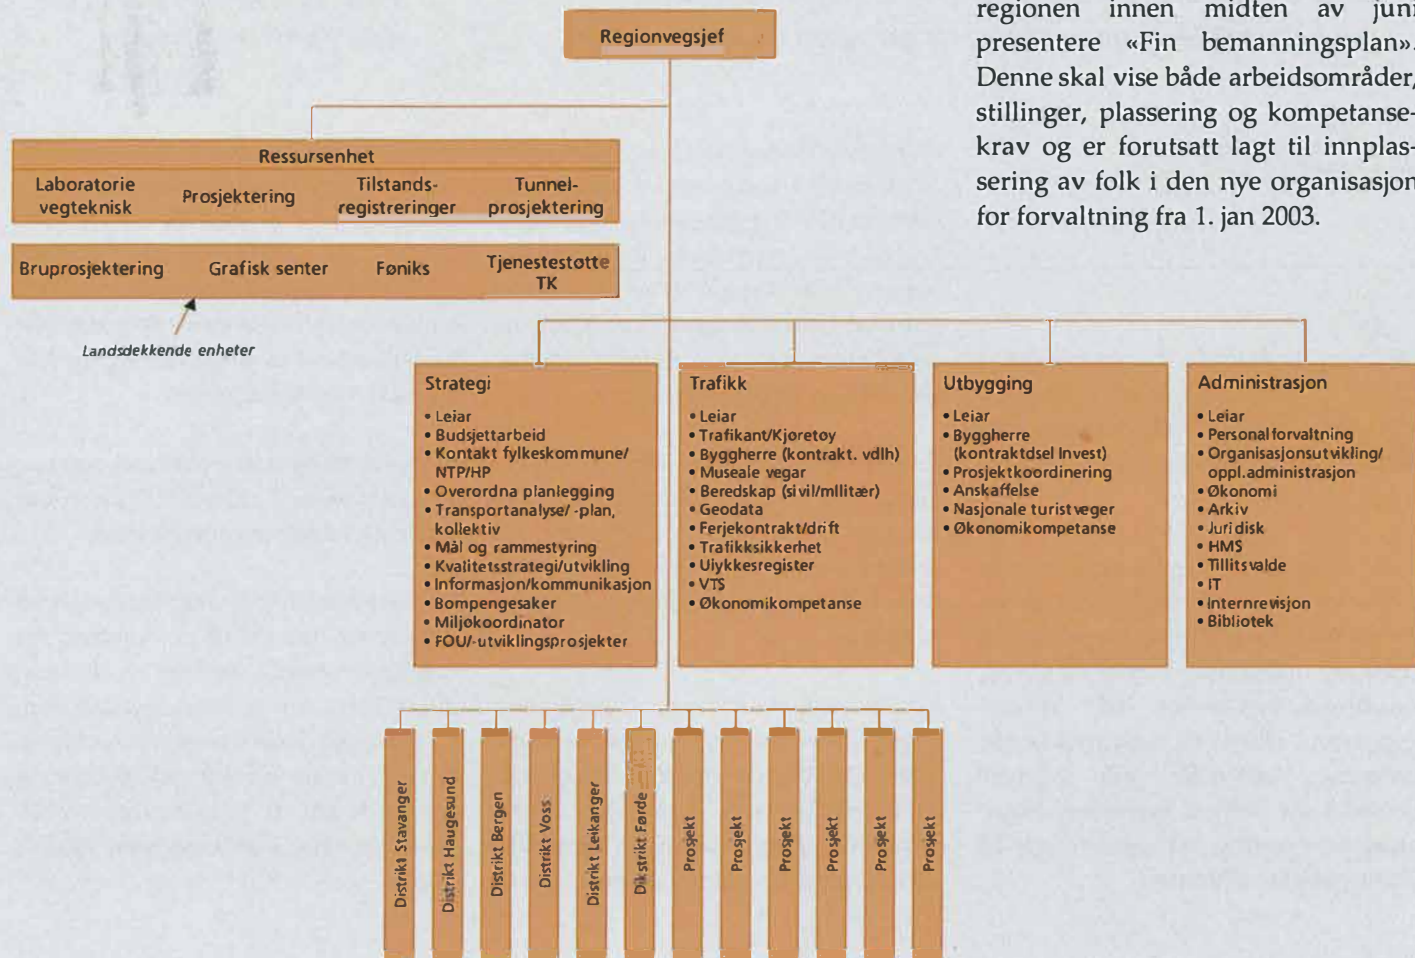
regionen innen midten av juni presentere «Fin bemanningsplan». Denne skal vise både arbeidsområder, stillinger, plassering og kompetansekrav og er forutsatt lagt til innplassering av folk i den nye organisasjon for forvaltning fra 1. jan 2003.

Regionvegsjef

Ressursenhet

Laboratorie vegteknisk

Prosjektering

Tilstandsregistreringer

Tunnelprosjektering

Bruprosjektering

Grafisk senter

Føniks

Tjenestestøtte TK

Landsdekkende enheter

Strategi
• Leiar
• Budsjettarbeid
• Kontakt fylkeskommune/ NTP/HP
• Overordna planlegging
• Transportanalyse/ -plan, kollektiv
• Mål og rammestyring
• Kvalitetsstrategi/utvikling
• Informasjon/kommunikasjon
• Bompengesaker
• Miljøkoordinator
• FOU/-utviklingsprosjekter

Trafikk
• Leiar
• Trafikant/Kjøretøy
• Byggherre (kontrakt. vdlh)
• Museale vegar
• Beredskap (sivil/militær)
• Geodata
• Ferjekontrakt/drift
• Trafikksikkerhet
• Ulykkesregister
• VTS
• Økonomikompetanse

Utbygging
• Leiar
• Byggherre (kontraktdsel Invest)
• Prosjektkoordinering
• Anskaffelse
• Nasjonale turistveger
• Økonomikompetanse

Administrasjon
• Leiar
• Personalforvaltning
• Organisasjonsutvikling/ oppl.administrasjon
• Økonomi
• Arkiv
• Juridisk
• HMS
• Tillitsvalde
• IT
• Internrevisjon
• Bibliotek

Distrikt Stavanger

Distrikt Haugesund

Distrikt Bergen

Distrikt Voss

Distrikt Leikanger

Distrikt Førde

Prosjekt

Prosjekt

Prosjekt

Prosjekt

Prosjekt

Prosjekt